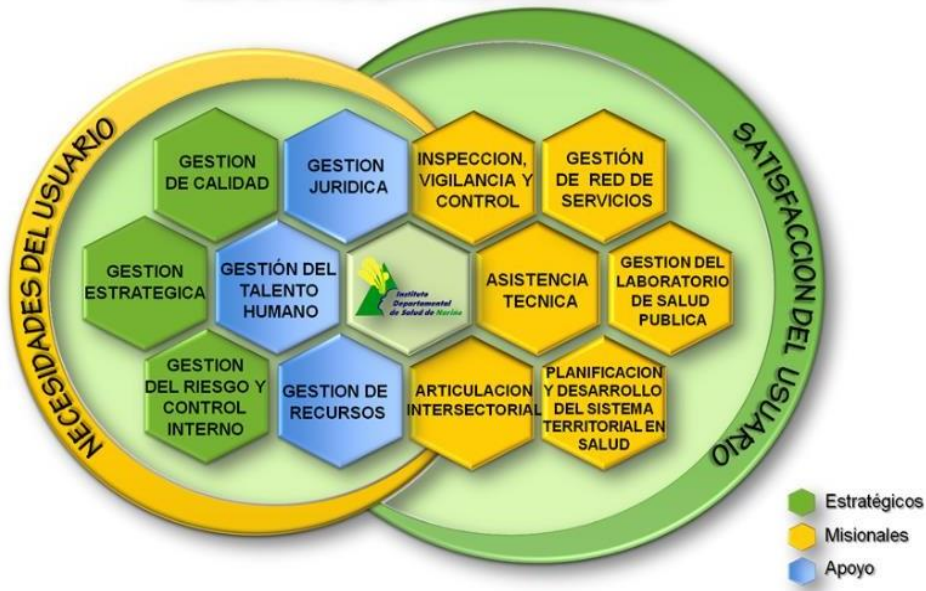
NECESIDADES DEL USUARIO

GESTION DE CALIDAD

GESTION JURIDICA

INSPECCION, VIGILANCIA Y CONTROL

GESTIÓN DE RED DE SERVICIOS

GESTION ESTRATEGICA

GESTIÓN DEL TALENTO HUMANO

Instituto Departamental de Salud de Nariño

ASISTENCIA TECNICA

GESTION DEL LABORATORIO DE SALUD PUBLICA

GESTION DEL RIESGO Y CONTROL INTERNO

GESTION DE RECURSOS

ARTICULACION INTERSECTORIAL

PLANIFICACION Y DESARROLLO DEL SISTEMA TERRITORIAL EN SALUD

SATISFACCION DEL USUARIO

Estratégicos
Misionales
Apoyo